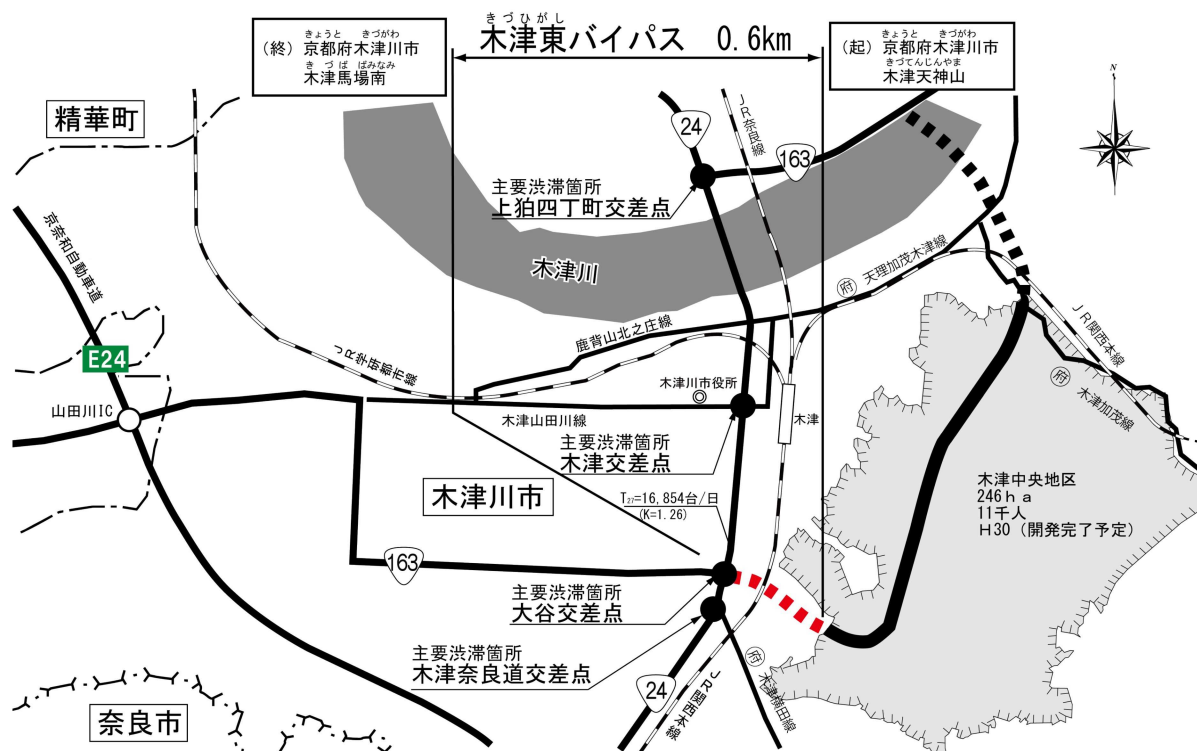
(終) 京都府木津川市 木津馬場南

きづひがし
木津東バイパス　0.6km

(起) 京都府木津川市 木津天神山

精華町

24

JR奈良線

163

主要渋滞箇所
上狛四丁町交差点

京奈和自動車道

木津川

府 天理加茂木津線

鹿背山北之庄線

JR関西本線

JR学研都市線

E24

府 木津加茂線

木津川市役所

山田川IC

木津山田川線

木津

主要渋滞箇所
木津交差点

木津中央地区
246ｈａ
11千人
H30（開発完了予定）

木津川市

$T_{27}$=16,854台/日
(K=1.26)

163

主要渋滞箇所
大谷交差点

主要渋滞箇所
木津奈良道交差点

24

JR関西本線

府 木津横田線

奈良市